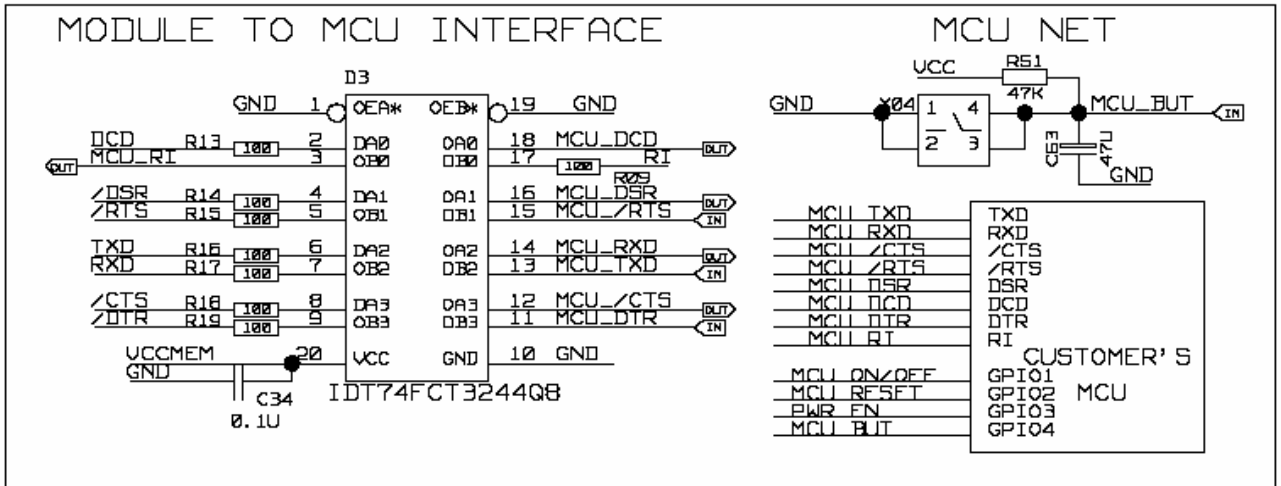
MODULE TO MCU INTERFACE

D3

GND 1 OEA* OEB* 19 GND

DCD R13 100 2 DA0 OA0 18 MCU_DCD OUT

OUT MCU_RI 3 OB0 DB0 17 100 RI

R09

/DSR R14 100 4 DA1 OA1 16 MCU_DSR OUT

/RTS R15 100 5 OB1 DB1 15 MCU_/RTS IN

TXD R16 100 6 DA2 OA2 14 MCU_RXD OUT

RXD R17 100 7 OB2 DB2 13 MCU_TXD IN

/CTS R18 100 8 DA3 OA3 12 MCU_/CTS OUT

/DTR R19 100 9 OB3 DB3 11 MCU_DTR IN

VCCMEM 20 VCC GND 10 GND

GND

C34

0.1U

IDT74FCT3244Q8

MCU NET

VCC R51

47K

GND X04 1 4 MCU_BUT IN

2 3

C53 47U

GND

MCU TXD TXD

MCU RXD RXD

MCU /CTS /CTS

MCU /RTS /RTS

MCU DSR DSR

MCU DCD DCD

MCU DTR DTR

MCU RI RI

CUSTOMER'S

MCU ON/OFF GPIO1

MCU RESET GPIO2 MCU

PWR EN GPIO3

MCU BUT GPIO4